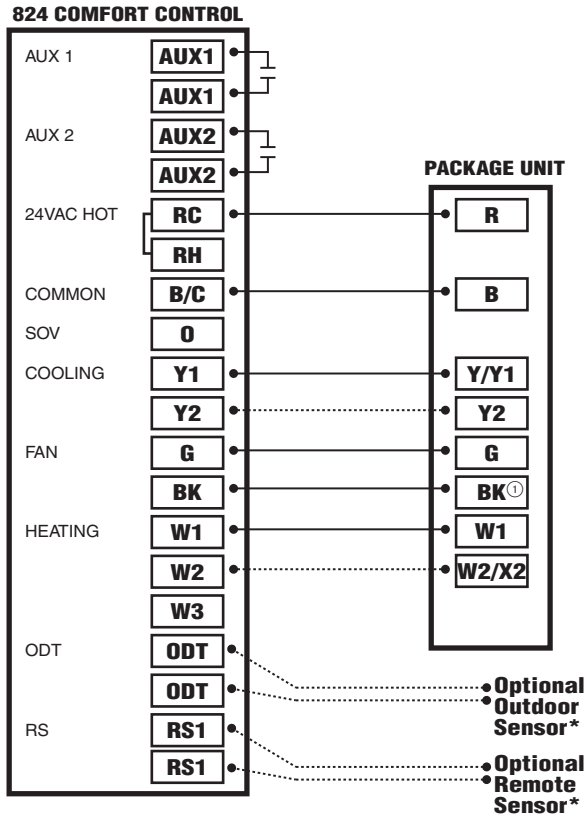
824 COMFORT CONTROL

| | |
|---|---|
| AUX 1 | AUX1 |
| | AUX1 |
| AUX 2 | AUX2 |
| | AUX2 |
| 24VAC HOT | RC |
| | RH |
| COMMON | B/C |
| SOV | O |
| COOLING | Y1 |
| | Y2 |
| FAN | G |
| | BK |
| HEATING | W1 |
| | W2 |
| | W3 |
| ODT | ODT |
| | ODT |
| RS | RS1 |
| | RS1 |

PACKAGE UNIT

R
B
Y/Y1
Y2
G
BK①
W1
W2/X2

Optional Outdoor Sensor*

Optional Remote Sensor*